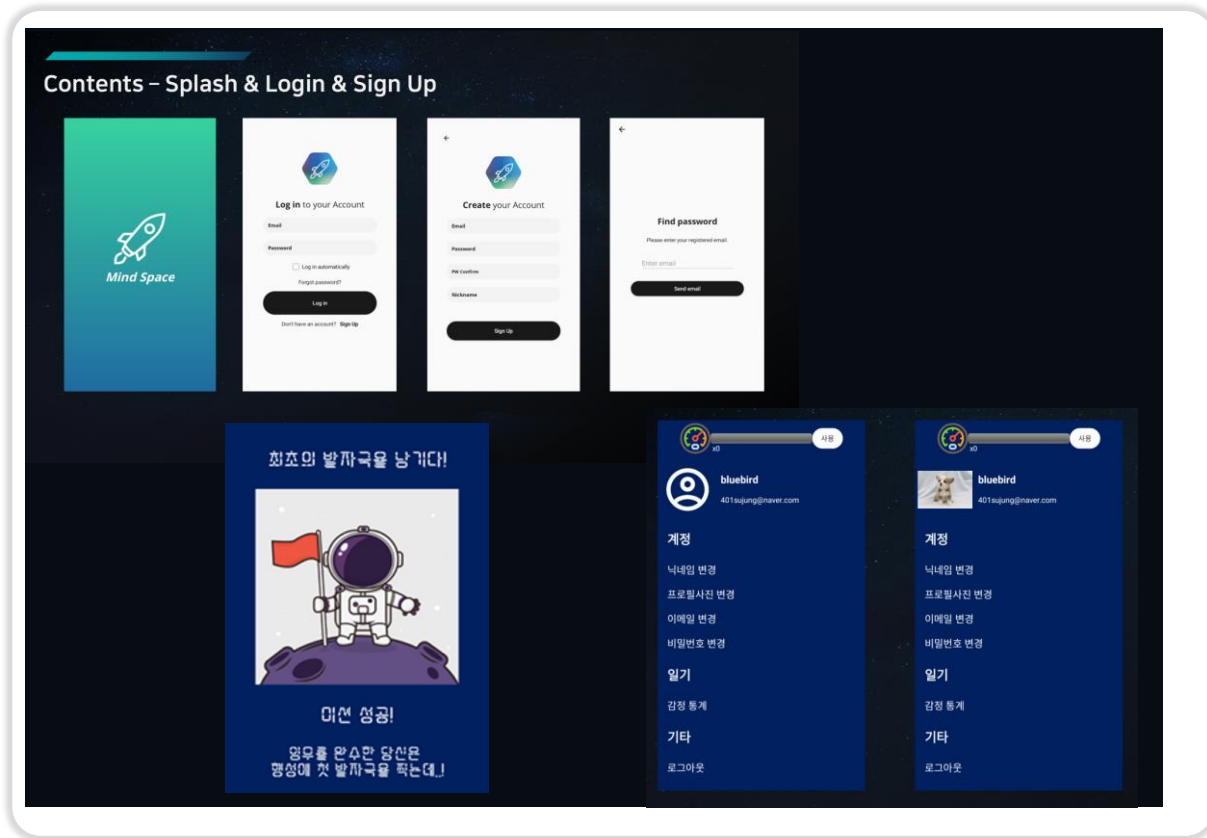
Contents – Splash & Login & Sign Up

Mind Space

Log in to your Account

Email

Password

Log in automatically

Forgot password?

Log in

Don't have an account? Sign Up

Create your Account

Email

Password

PW Confirm

Nickname

Sign Up

Find password

Please enter your registered email.

Enter email

Send email

최초의 발자국을 남기다!

미션 성공!

임무를 완수한 당신은 행성에 첫 발자국을 찍는데..!

x0

사용

bluebird

401sujung@naver.com

계정

닉네임 변경

프로필사진 변경

이메일 변경

비밀번호 변경

일기

감정 통계

기타

로그아웃

x0

사용

bluebird

401sujung@naver.com

계정

닉네임 변경

프로필사진 변경

이메일 변경

비밀번호 변경

일기

감정 통계

기타

로그아웃